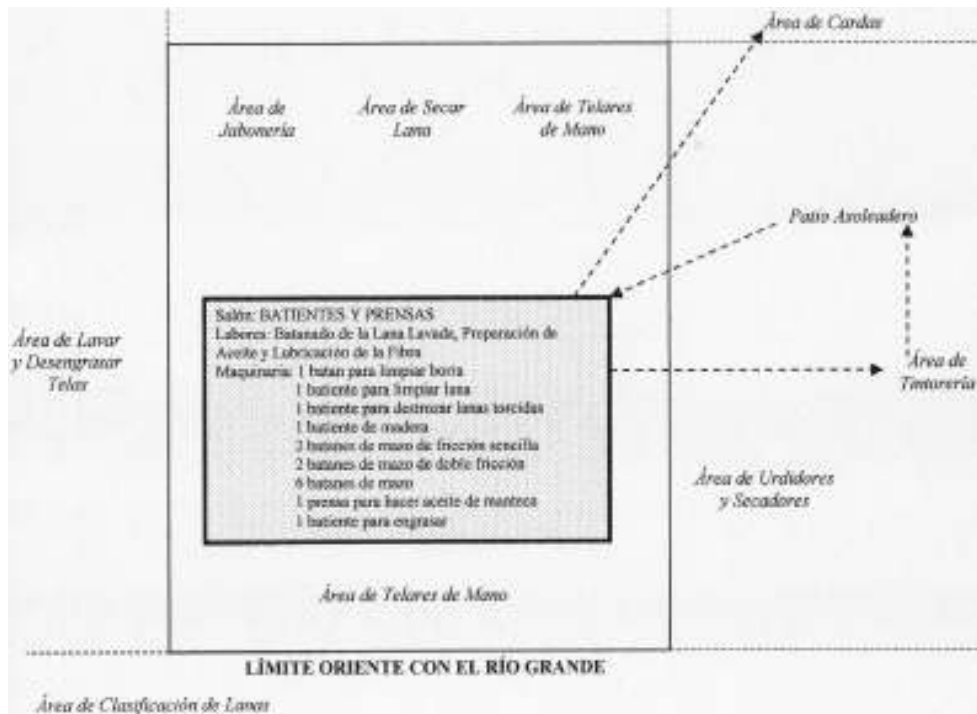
Área de Cardas

Área de Jabonería

Área de Secar Lana

Área de Telares de Mano

Patio Arboleadero

Área de Lavar y Desengrasar Telas

Salón: BATIENTES Y PRENSAS
Labores: Batanado de la Lana Lavada, Preparación de Aceite y Lubricación de la Fibra
Maquinaria: 1 batan para limpiar borra
1 batiente para limpiar lana
1 batiente para destrozar lanas torcidas
1 batiente de madera
2 batanes de mazo de fricción sencilla
2 batanes de mazo de doble fricción
6 batanes de mazo
1 prensa para hacer aceite de manteca
1 batiente para engrasar

Área de Tintorería

Área de Urdidores y Secadores

Área de Telares de Mano

LÍMITE ORIENTE CON EL RÍO GRANDE

Área de Clasificación de Lanas